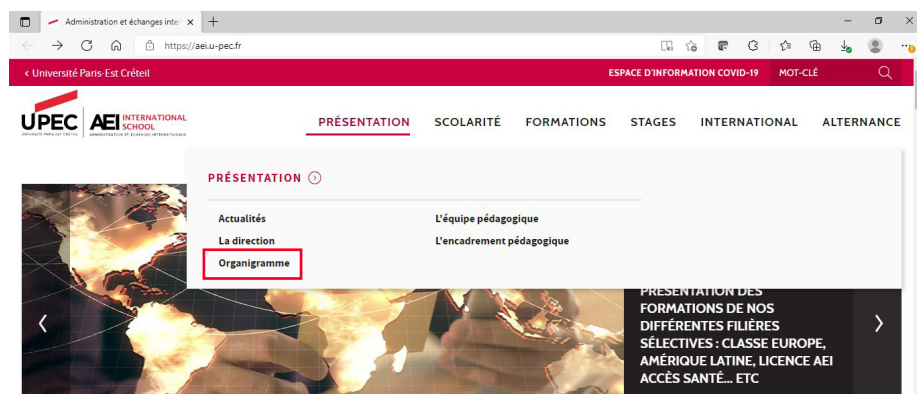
Administration et échanges inte ×
+
https://aei.u-pec.fr
‹ Université Paris-Est Créteil
ESPACE D'INFORMATION COVID-19
MOT-CLÉ
UPEC
UNIVERSITÉ PARIS-EST CRÉTEIL
AEI INTERNATIONAL SCHOOL
ADMINISTRATION ET ÉCHANGES INTERNATIONAUX
PRÉSENTATION
SCOLARITÉ
FORMATIONS
STAGES
INTERNATIONAL
ALTERNANCE
PRÉSENTATION
Actualités
La direction
Organigramme
L'équipe pédagogique
L'encadrement pédagogique
PRÉSENTATION DES FORMATIONS DE NOS DIFFÉRENTES FILIÈRES SÉLECTIVES : CLASSE EUROPE, AMÉRIQUE LATINE, LICENCE AEI ACCÈS SANTÉ... ETC